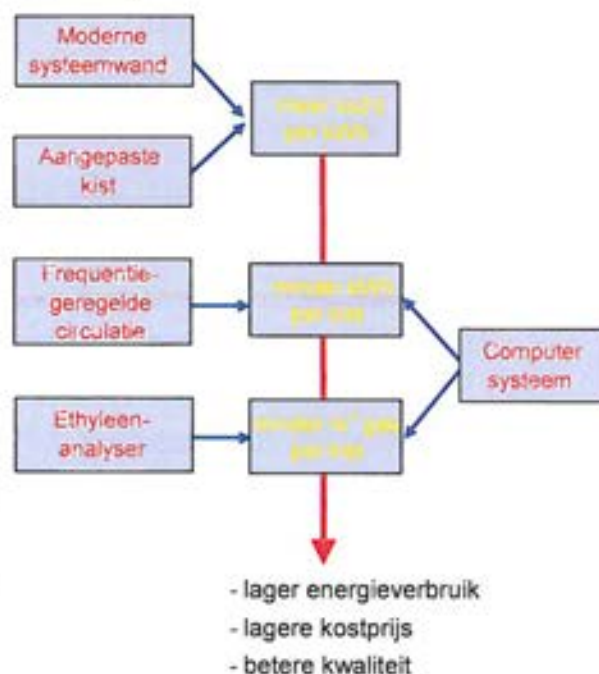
Moderne systeemwand

Aangepaste kist

Frequentie-geregelde circulatie

Ethyleen-analyser

meer kuub per cel

minder kWh per ton

minder $m^3$ gas per ton

Computer systeem

- lager energieverbruik
- lagere kostprijs
- betere kwaliteit